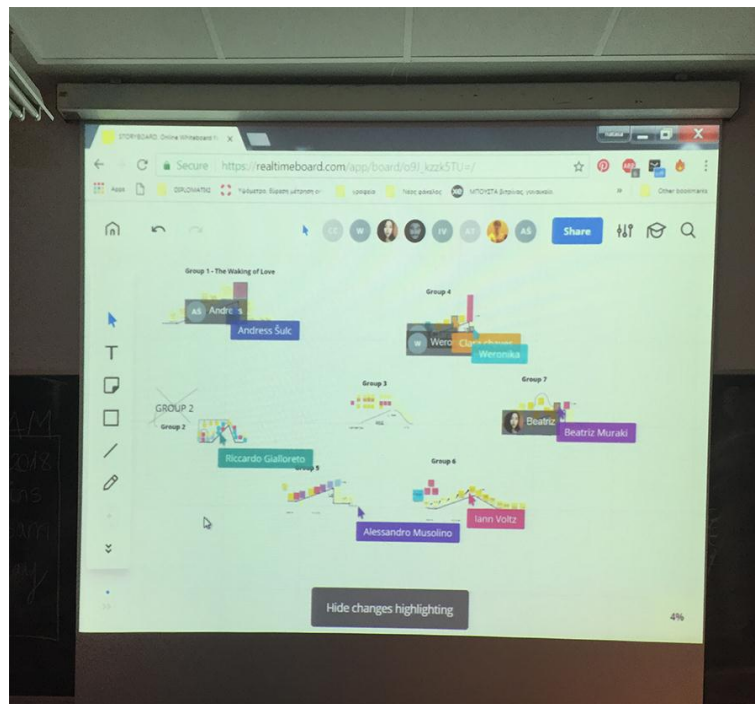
STORYBOARD: Online Whiteboard f... ×

Secure | https://realtimeboard.com/app/board/o9J_kzzk5TU=/

Apps DIPLOMATIKI Υπόλοιπο Βιβλίο μέτρηση σ... γραφεία Νέος φάκελος ΜΠΟΥΣΤΑ βιτρίνες γνωσιακό Other bookmarks

CC W IV AT AŠ Share

Group 1 - The Waking of Love

AŠ Andres

Andress Šulc

Group 4

W Wero Clara

Weronika

GROUP 2

Group 2

Group 3

Group 7

Beatriz

Beatriz Muraki

Riccardo Gialloreto

Group 5

Group 6

Alessandro Musolino

Iann Voltz

Hide changes highlighting

4%